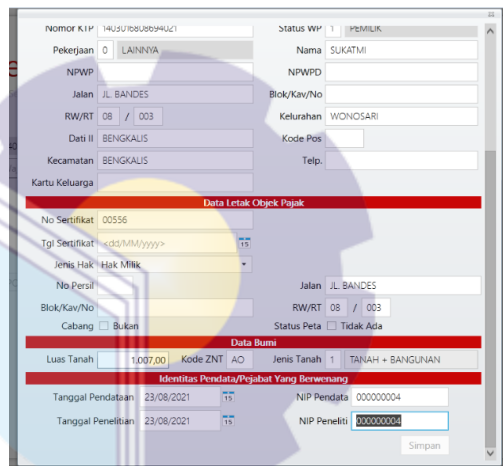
Nomor KTP 1403016806694021
Status WP 1 PEMILIK
Pekerjaan 0 LAINNYA
Nama SUKATMI
NPWP
NPWPD
Jalan JL. BANDES
Blok/Kav/No
RW/RT 08 / 003
Kelurahan WONOSARI
Dati II BENGKALIS
Kode Pos
Kecamatan BENGKALIS
Telp.
Kartu Keluarga

Data Letak Objek Pajak
No Sertifikat 00556
Tgl Sertifikat <dd/MM/yyyy> 15
Jenis Hak Hak Milik
No Persil
Jalan JL. BANDES
Blok/Kav/No
RW/RT 08 / 003
Cabang Bukan
Status Peta Tidak Ada

Data Bumi
Luas Tanah 1.007,00 Kode ZNT AO Jenis Tanah 1 TANAH + BANGUNAN

Identitas Pendata/Pejabat Yang Berwenang
Tanggal Pendataan 23/08/2021 15
NIP Pendata 000000004
Tanggal Penelitian 23/08/2021 15
NIP Peneliti 000000004
Simpan